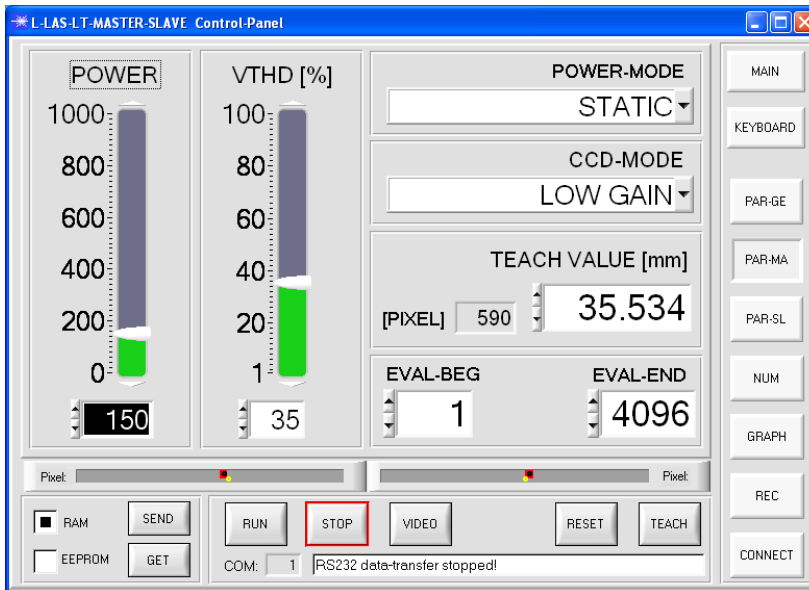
L-LAS-LT-MASTER-SLAVE Control-Panel

POWER
1000
800
600
400
200
0
150

VTHD [%]
100
80
60
40
20
1
35

POWER-MODE
STATIC

CCD-MODE
LOW GAIN

TEACH VALUE [mm]
[PIXEL] 590
35.534

EVAL-BEG
1
EVAL-END
4096

MAIN
KEYBOARD
PAR-GE
PAR-MA
PAR-SL
NUM
GRAPH
REC
CONNECT

Pixel:
Pixel:

RAM
SEND
EEPROM
GET

RUN
STOP
VIDEO
RESET
TEACH

COM: 1
RS232 data-transfer stopped!